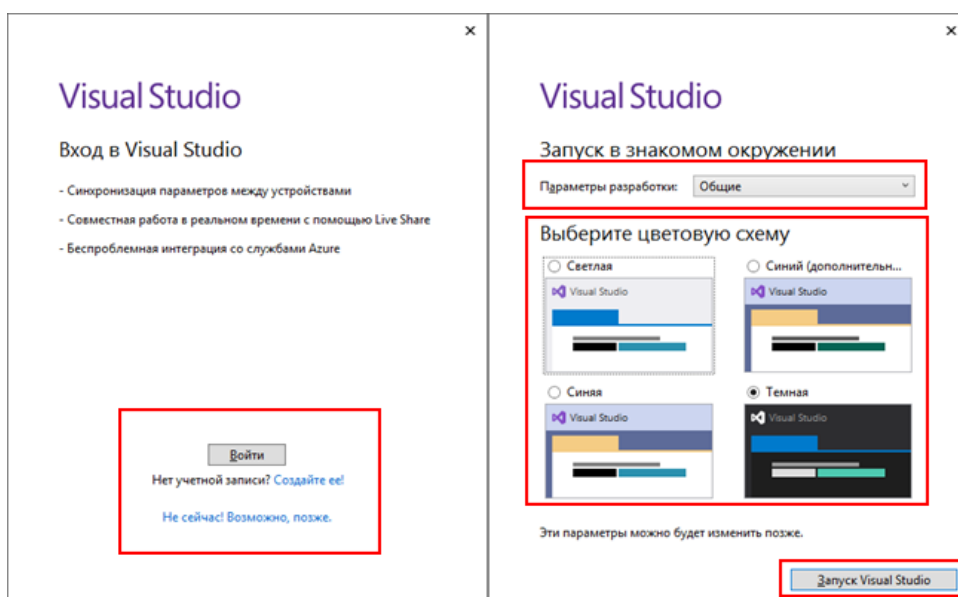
×

Visual Studio

Вход в Visual Studio

- Синхронизация параметров между устройствами

- Совместная работа в реальном времени с помощью Live Share

- Беспроблемная интеграция со службами Azure

Войти

Нет учетной записи? Создайте ее!

Не сейчас! Возможно, позже.

×

Visual Studio

Запуск в знакомом окружении

Параметры разработки: Общие

Выберите цветовую схему

Светлая

Visual Studio

Синий (дополнительн...

Visual Studio

Синяя

Visual Studio

Темная

Visual Studio

Эти параметры можно будет изменить позже.

Запуск Visual Studio